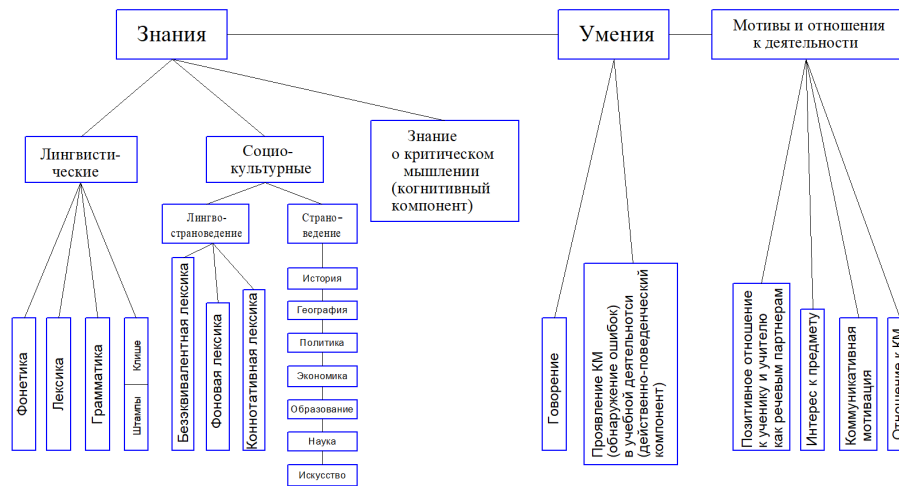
Знания

Умения

Мотивы и отношения к деятельности

Лингвистические

Социокультурные

Знание о критическом мышлении (когнитивный компонент)

Лингвострановедение

Страноведение

Фонетика

Лексика

Грамматика

Клише

Штампы

Безэквивалентная лексика

Фоновая лексика

Коннотативная лексика

История

География

Политика

Экономика

Образование

Наука

Искусство

Говорение

Проявление КМ (обнаружение ошибок) в учебной деятельности (действенно-поведенческий компонент)

Позитивное отношение к ученику и учителю как речевым партнерам

Интерес к предмету

Коммуникативная мотивация

Отношение к КМ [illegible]